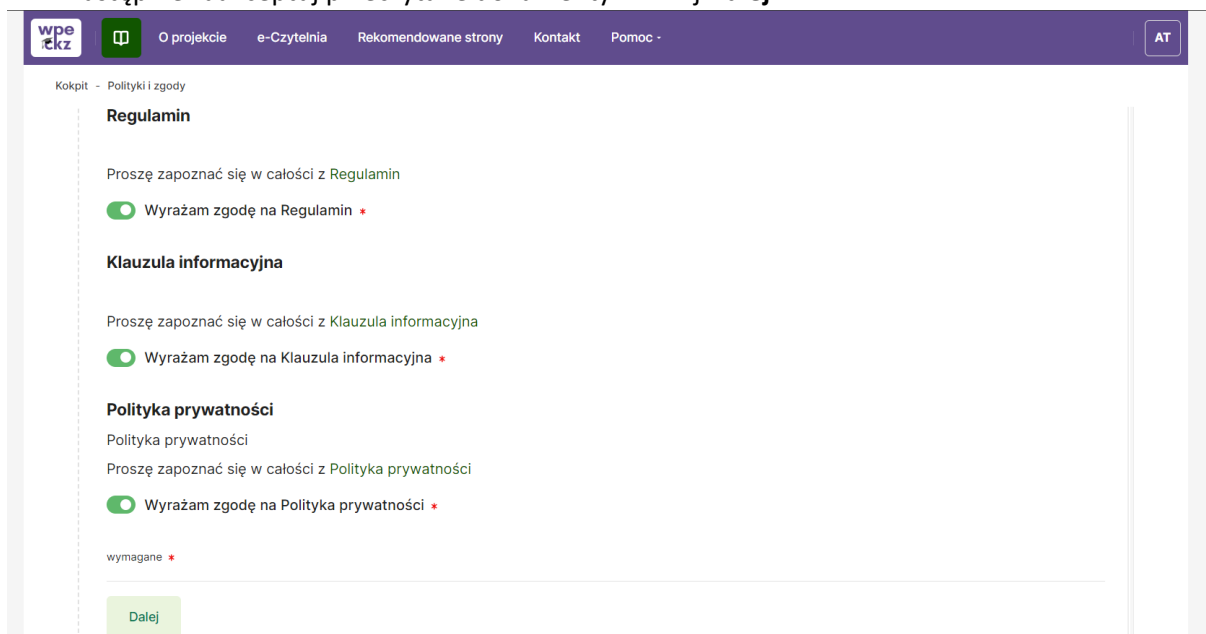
wpe ckz

O projekcie e-Czytelnia Rekomendowane strony Kontakt Pomoc -

AT

Kokpit - Polityki i zgody

Regulamin

Proszę zapoznać się w całości z Regulamin

Wyrażam zgodę na Regulamin *

Klauzula informacyjna

Proszę zapoznać się w całości z Klauzula informacyjna

Wyrażam zgodę na Klauzula informacyjna *

Polityka prywatności

Polityka prywatności

Proszę zapoznać się w całości z Polityka prywatności

Wyrażam zgodę na Polityka prywatności *

wymagane *

Dalej